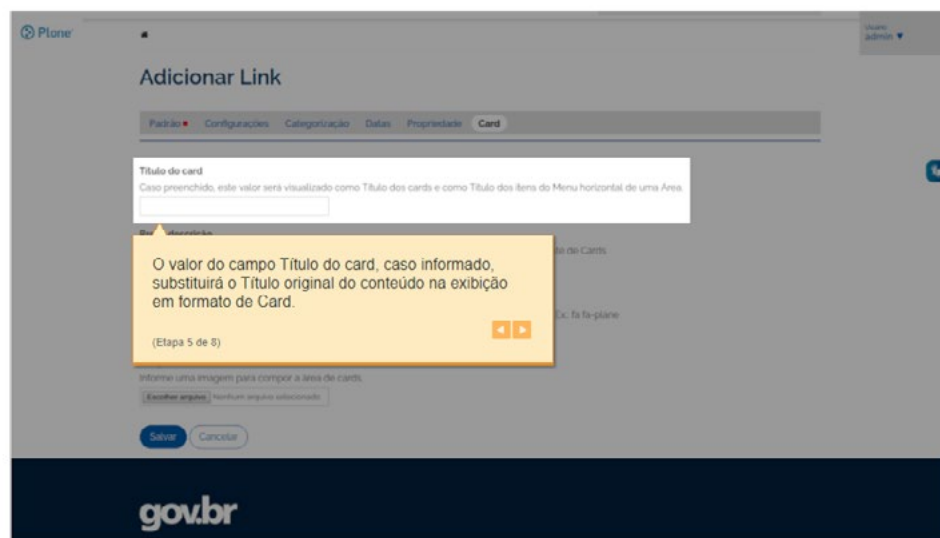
Plone

Usuário
admin ▼

Adicionar Link

Padrão • Configurações Categorização Datas Propriedade Card

Título do card
Caso preenchido, este valor será visualizado como Título dos cards e como Título dos itens do Menu horizontal de uma Area

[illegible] descrição

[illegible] de Cards

Ex. fa fa-plane

O valor do campo Título do card, caso informado, substituirá o Título original do conteúdo na exibição em formato de Card.

(Etapa 5 de 8)

Informe uma imagem para compor a área de cards.

Escolher arquivo Nenhum arquivo selecionado

Salvar Cancelar

gov.br